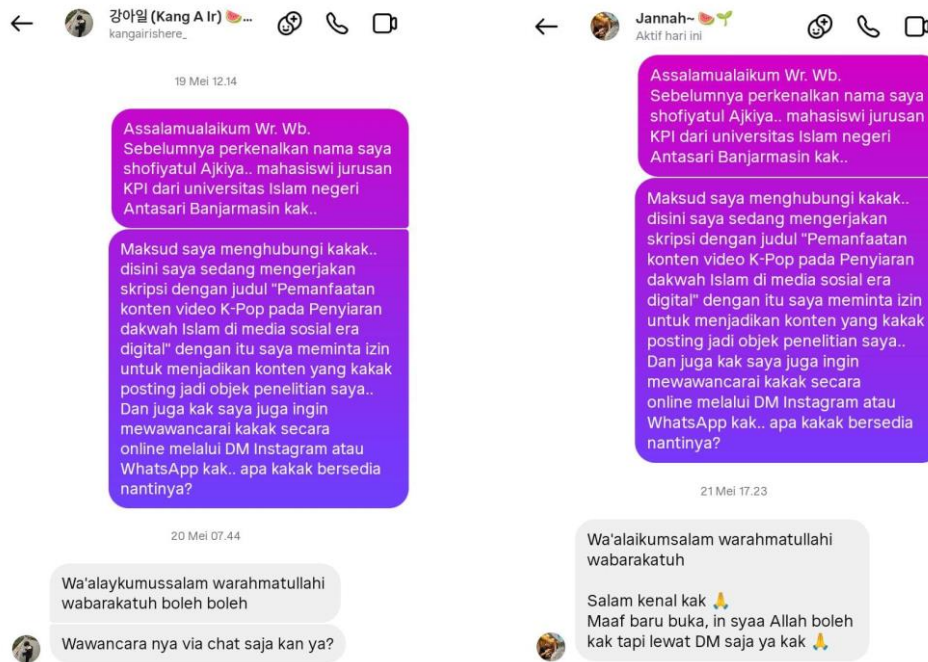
강아일 (Kang A Ir) 🍉...
kangairishere_

19 Mei 12.14

Assalamualaikum Wr. Wb. Sebelumnya perkenalkan nama saya shofiyatul Ajkiya.. mahasiswi jurusan KPI dari universitas Islam negeri Antasari Banjarmasin kak..

Maksud saya menghubungi kakak.. disini saya sedang mengerjakan skripsi dengan judul "Pemanfaatan konten video K-Pop pada Penyiaran dakwah Islam di media sosial era digital" dengan itu saya meminta izin untuk menjadikan konten yang kakak posting jadi objek penelitian saya.. Dan juga kak saya juga ingin mewawancarai kakak secara online melalui DM Instagram atau WhatsApp kak.. apa kakak bersedia nantinya?

20 Mei 07.44

Wa'alaykumussalam warahmatullahi wabarakatuh boleh boleh

Wawancara nya via chat saja kan ya?

Jannah~ 🍉🌱
Aktif hari ini

Assalamualaikum Wr. Wb. Sebelumnya perkenalkan nama saya shofiyatul Ajkiya.. mahasiswi jurusan KPI dari universitas Islam negeri Antasari Banjarmasin kak..

Maksud saya menghubungi kakak.. disini saya sedang mengerjakan skripsi dengan judul "Pemanfaatan konten video K-Pop pada Penyiaran dakwah Islam di media sosial era digital" dengan itu saya meminta izin untuk menjadikan konten yang kakak posting jadi objek penelitian saya.. Dan juga kak saya juga ingin mewawancarai kakak secara online melalui DM Instagram atau WhatsApp kak.. apa kakak bersedia nantinya?

21 Mei 17.23

Wa'alaikumsalam warahmatullahi wabarakatuh

Salam kenal kak 🙏
Maaf baru buka, in syaa Allah boleh kak tapi lewat DM saja ya kak 🙏